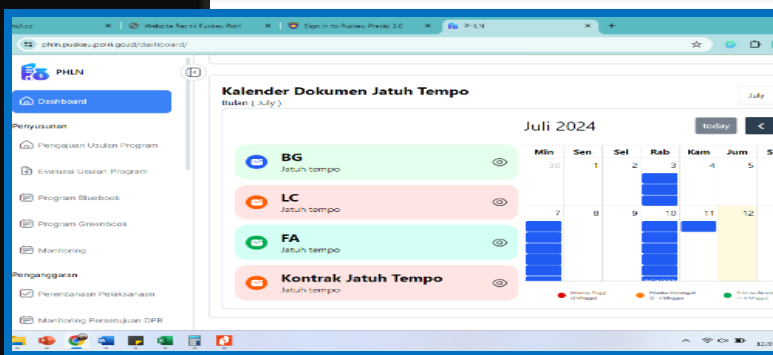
Whatsapp | Website Resmi Puskeu Polri | Sign in to Puskeu Presisi 2.0 | PHLN | +

phln.puskeu.polri.go.id/dashboard/

PHLN

Dashboard

Penyusunan

Pengajuan Usulan Program

Evaluasi Usulan Program

Program Bluebook

Program Greenbook

Monitoring

Penganggaran

Perencanaan Pelaksanaan

Monitoring Persetujuan DPR

Kalender Dokumen Jatuh Tempo

Bulan ( July )

July

Juli 2024

today

<

BG
Jatuh tempo

LC
Jatuh tempo

FA
Jatuh tempo

Kontrak Jatuh Tempo
Jatuh tempo

| Min | Sen | Sel | Rab | Kam | Jum | S |
|---|---|---|---|---|---|---|
| 30 | 1 | 2 | 3 | 4 | 5 | |
| 7 | 8 | 9 | 10 | 11 | 12 | |

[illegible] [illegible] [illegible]

12/0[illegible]